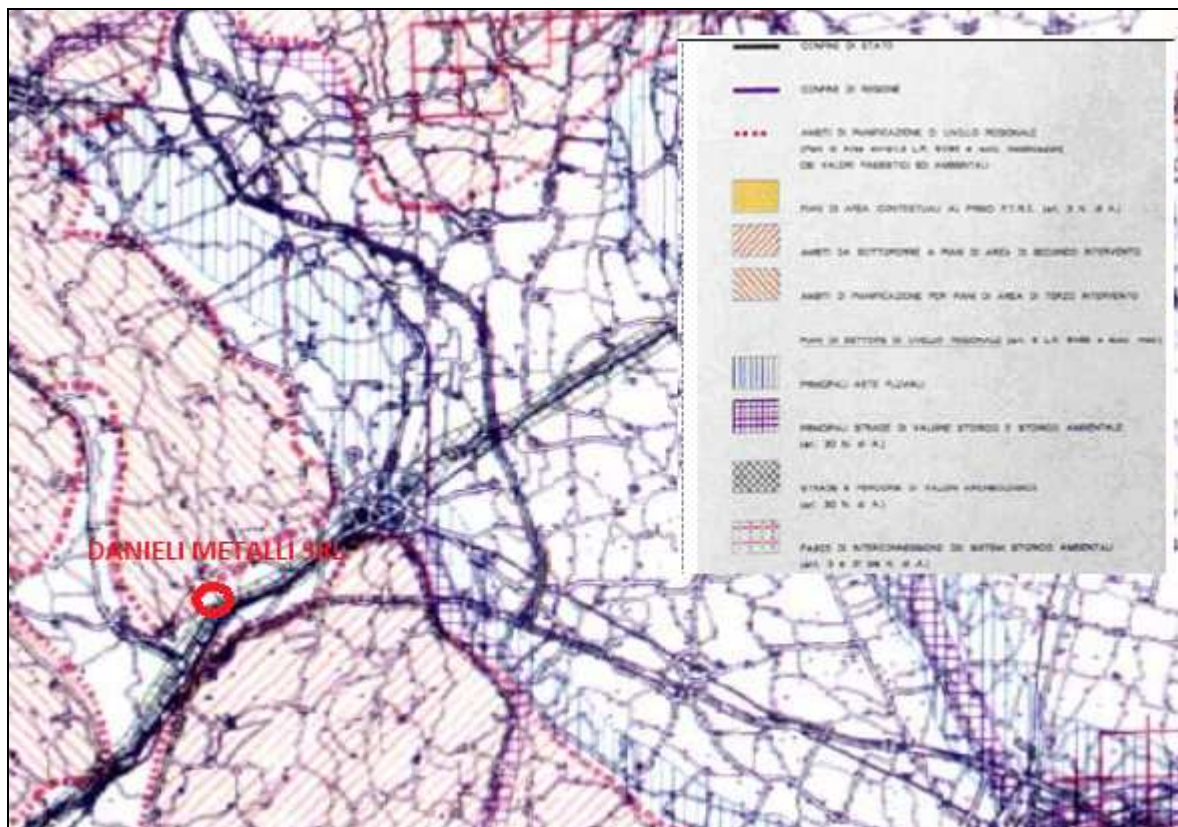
CONFINE DI STATO

CONFINE DI REGIONE

AMBITI DI PIANIFICAZIONE DI LIVELLO REGIONALE (Piani di Area ai sensi L.R. 61/85 e succ. modificazioni) DEI VALORI PAESISTICI ED AMBIENTALI

PIANI DI AREA CONTESTUALI AL PRIMO P.T.R.C. (art. 3 N. di A.)

AMBITI DA SOTTOPORRE A PIANI DI AREA DI SECONDO INTERVENTO

AMBITI DI PIANIFICAZIONE PER PIANI DI AREA DI TERZO INTERVENTO

PIANI DI SETTORE DI LIVELLO REGIONALE (art. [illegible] L.R. 61/85 e succ. mod.)

PRINCIPALI ASTE FLUVIALI

PRINCIPALI STRADE DI VALORE STORICO E STORICO AMBIENTALE (art. 30 N. di A.)

STRADE E FERROVIE DI VALORE ARCHEOLOGICO (art. 30 N. di A.)

FASCE DI INTERCONNESSIONE DEI SISTEMI STORICO AMBIENTALI (art. 3 e 31 bis N. di A.)

DANIELI METALLI SRL